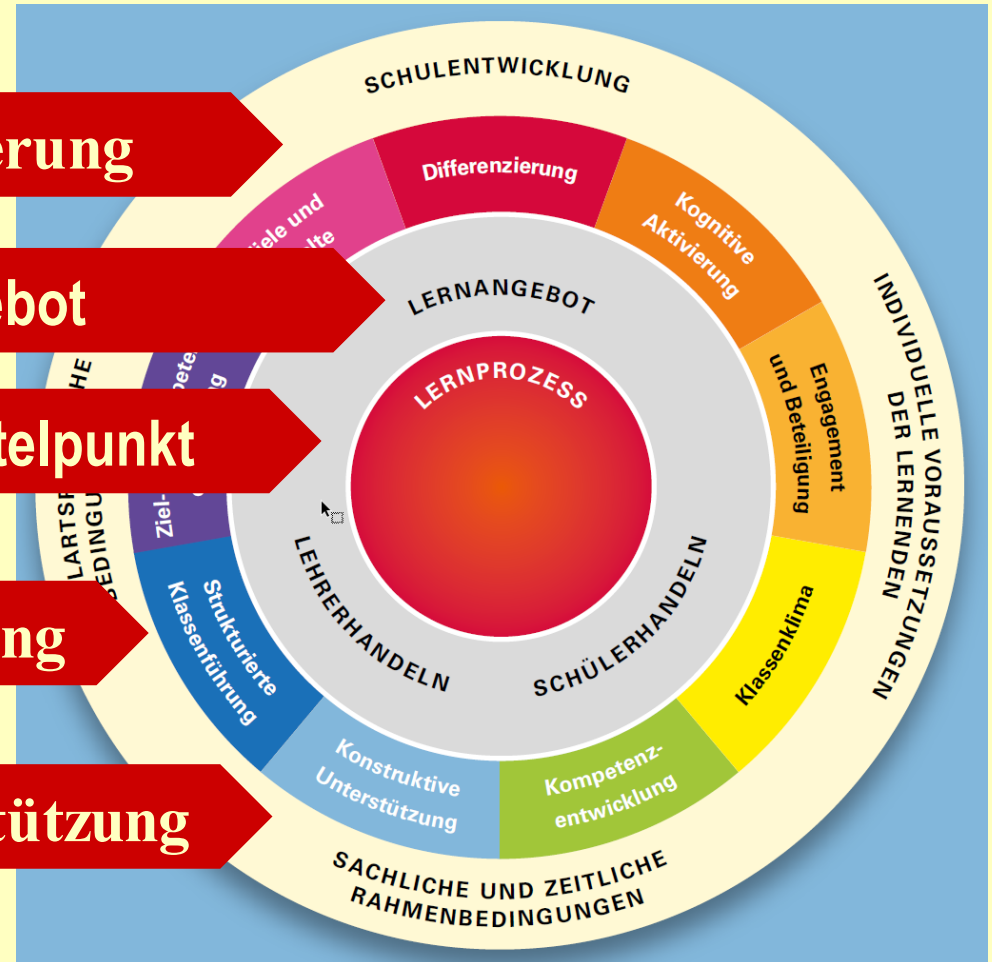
erung

ebot

telpunkt

ng

tützung

SCHULENTWICKLUNG

Differenzierung

Kognitive Aktivierung

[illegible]iele und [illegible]lte

INDIVIDUELLE VORAUSSETZUNGEN DER LERNENDEN

LERNANGEBOT

Engagement und Beteiligung

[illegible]LARTS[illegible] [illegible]HE BEDINGU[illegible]

Ziel-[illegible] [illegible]mpete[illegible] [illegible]g

LERNPROZESS

LEHRERHANDELN

SCHÜLERHANDELN

Strukturierte Klassenführung

Klassenklima

Konstruktive Unterstützung

Kompetenzentwicklung

SACHLICHE UND ZEITLICHE RAHMENBEDINGUNGEN